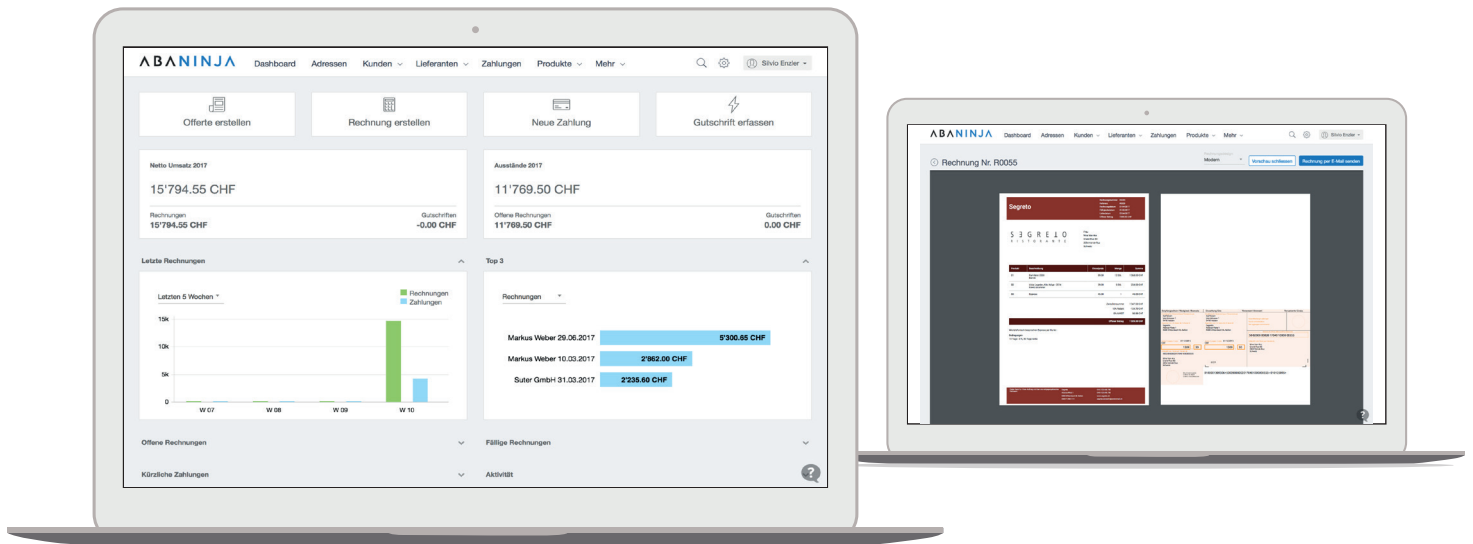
ABANINJA Dashboard Adressen Kunden Lieferanten Zahlungen Produkte Mehr Silvio Enzler

Offerte erstellen
Rechnung erstellen
Neue Zahlung
Gutschrift erfassen

Netto Umsatz 2017
15'794.55 CHF
Rechnungen 15'794.55 CHF
Gutschriften -0.00 CHF

Ausstände 2017
11'769.50 CHF
Offene Rechnungen 11'769.50 CHF
Gutschriften 0.00 CHF

Letzte Rechnungen

Letzten 5 Wochen
Rechnungen
Zahlungen
15k
10k
5k
0
W 07
W 08
W 09
W 10

Top 3

Rechnungen
Markus Weber 29.06.2017 5'300.65 CHF
Markus Weber 10.03.2017 2'862.00 CHF
Suter GmbH 31.03.2017 2'235.60 CHF

Offene Rechnungen
Fällige Rechnungen
Kürzliche Zahlungen
Aktivität

ABANINJA Dashboard Adressen Kunden Lieferanten Zahlungen Produkte Mehr Silvio Enzler

Rechnung Nr. R0055
Modern
Vorschau schliessen
Rechnung per E-Mail senden

Segreto
SEGRETO RISTORANTE

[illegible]